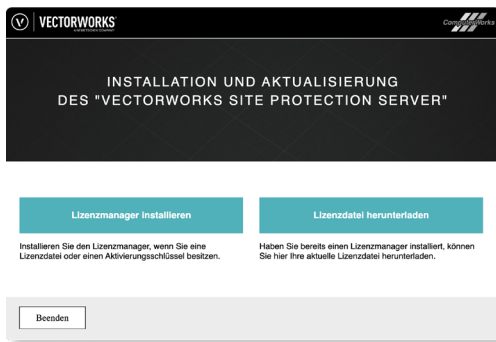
VECTORWORKS
A NEMETSCHEK COMPANY

ComputerWorks

INSTALLATION UND AKTUALISIERUNG
DES "VECTORWORKS SITE PROTECTION SERVER"

Lizenzmanager installieren

Installieren Sie den Lizenzmanager, wenn Sie eine Lizenzdatei oder einen Aktivierungsschlüssel besitzen.

Lizenzdatei herunterladen

Haben Sie bereits einen Lizenzmanager installiert, können Sie hier Ihre aktuelle Lizenzdatei herunterladen.

Beenden